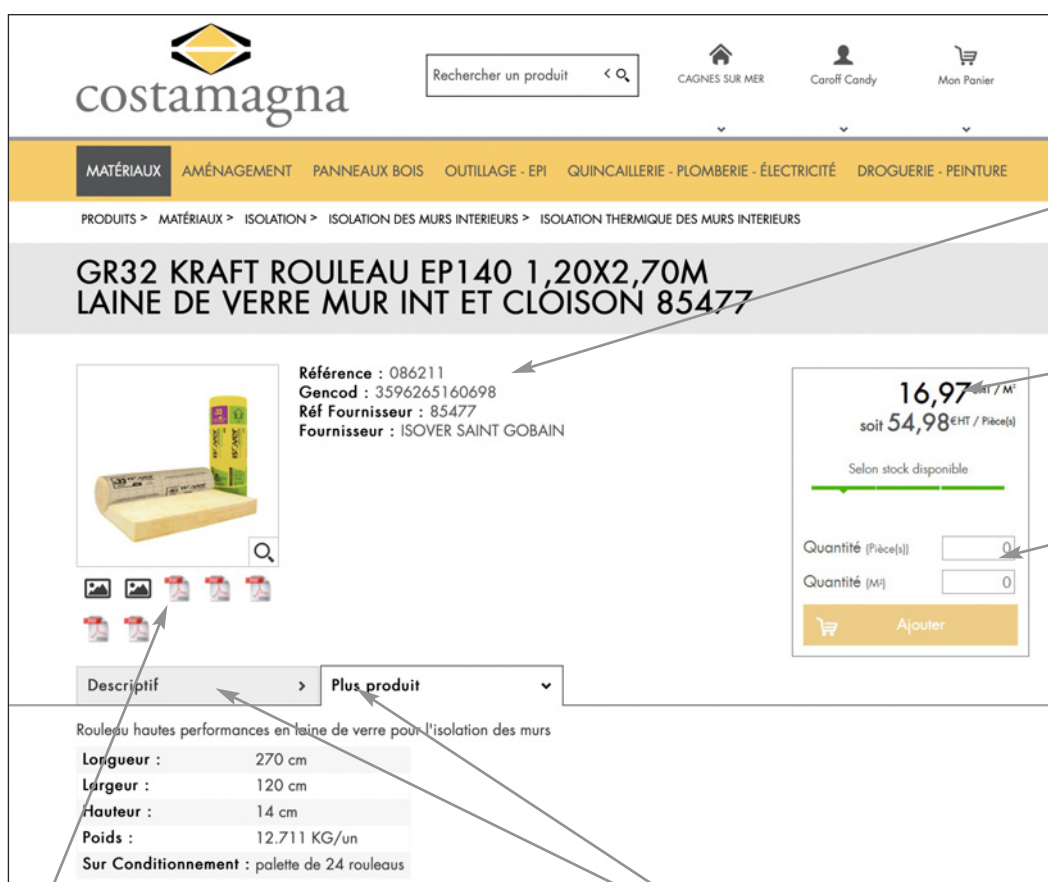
costamagna

Rechercher un produit

CAGNES SUR MER

Caroff Candy

Mon Panier

MATÉRIAUX AMÉNAGEMENT PANNEAUX BOIS OUTILLAGE - EPI QUINCAILLERIE - PLOMBERIE - ÉLECTRICITÉ DROGUERIE - PEINTURE

PRODUITS > MATÉRIAUX > ISOLATION > ISOLATION DES MURS INTERIEURS > ISOLATION THERMIQUE DES MURS INTERIEURS

GR32 KRAFT ROULEAU EP140 1,20X2,70M LAINE DE VERRE MUR INT ET CLOISON 85477

Référence : 086211
Gencod : 3596265160698
Réf Fournisseur : 85477
Fournisseur : ISOVER SAINT GOBAIN

16,97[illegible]HT / M²
soit 54,98€HT / Pièce(s)

Selon stock disponible

Quantité (Pièce(s)) 0
Quantité (M²) 0

Ajouter

Descriptif >
Plus produit

Rouleau hautes performances en laine de verre pour l'isolation des murs

| Longueur : | 270 cm |
|---|---|
| Largeur : | 120 cm |
| Hauteur : | 14 cm |
| Poids : | 12.711 KG/un |
| Sur Conditionnement : | palette de 24 rouleaus |